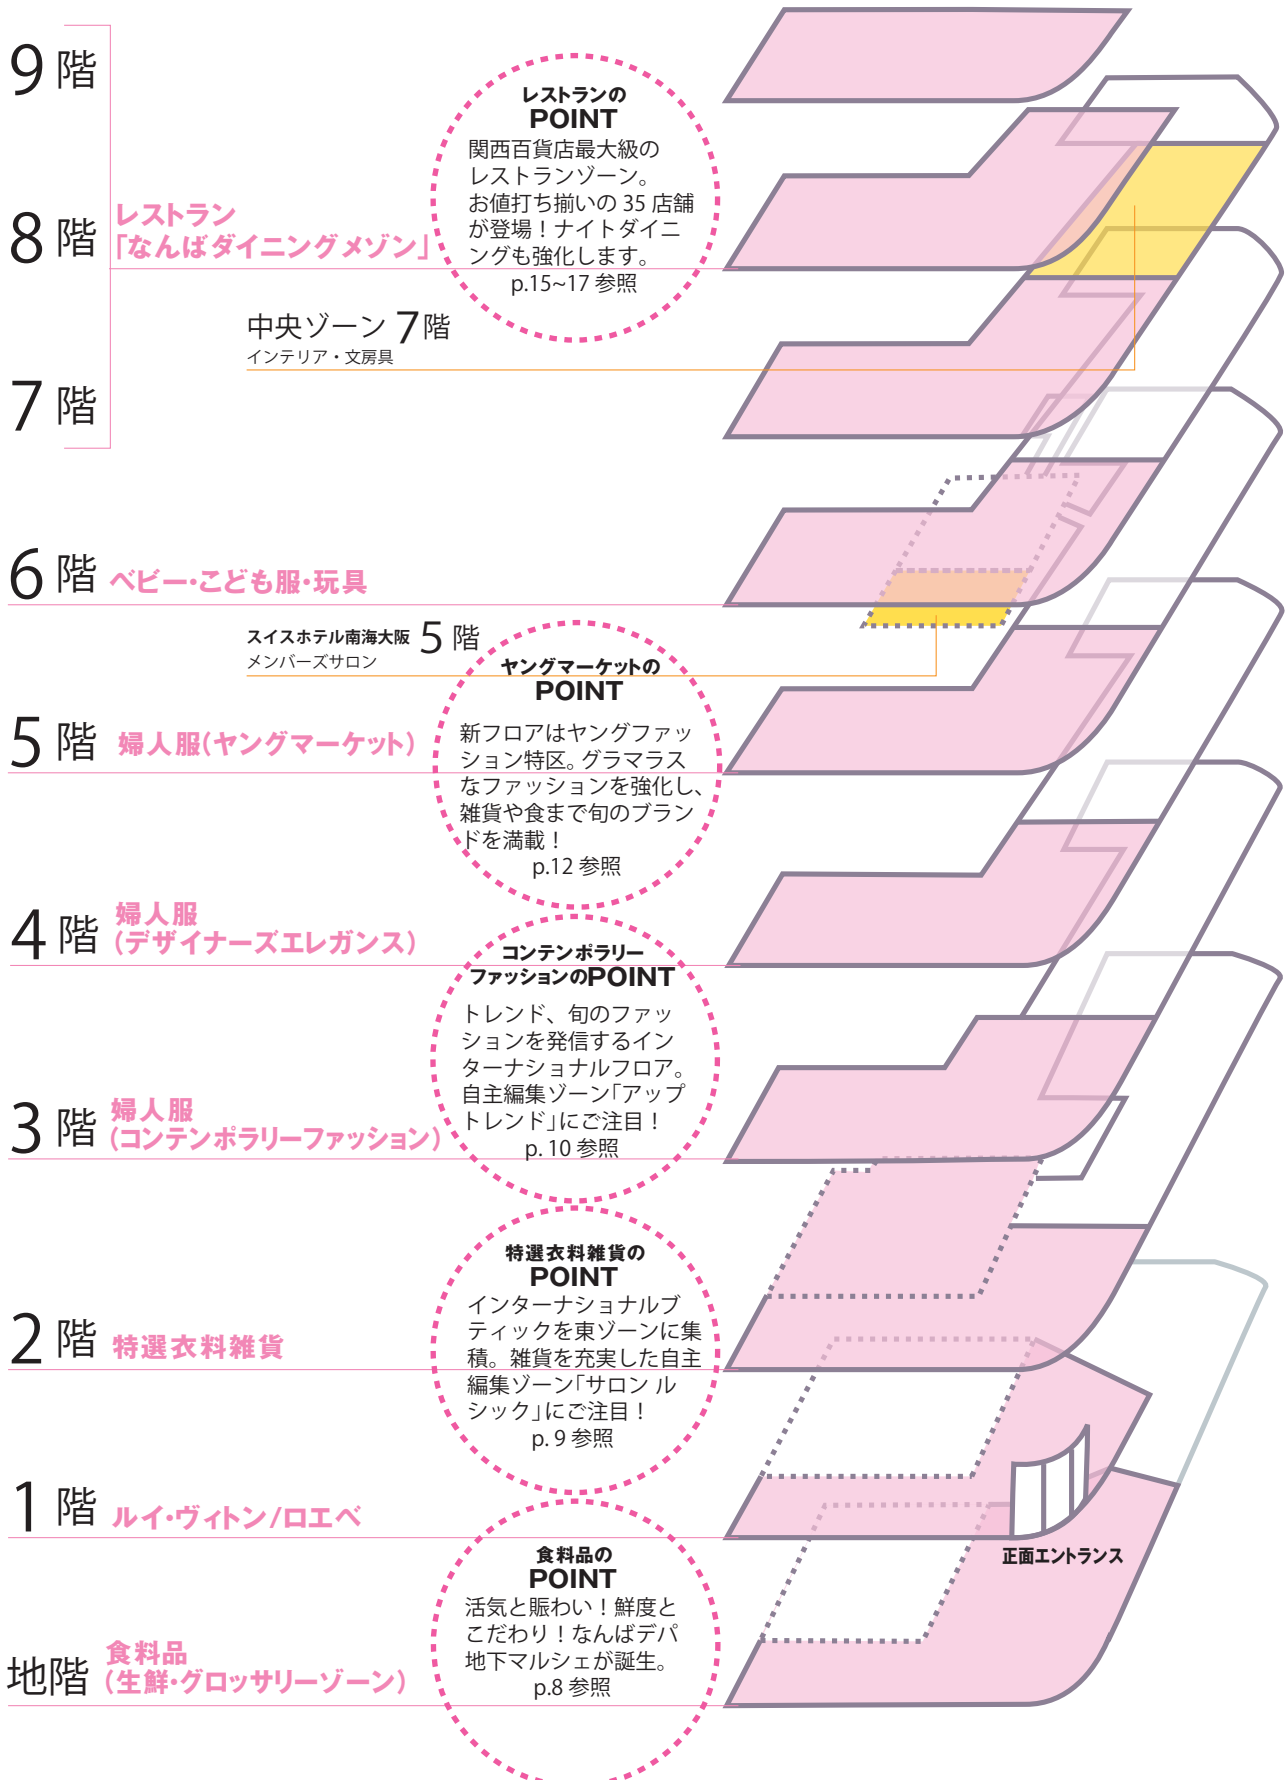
9階

8階 レストラン
「なんばダイニングメゾン」

レストランの
POINT
関西百貨店最大級のレストランゾーン。お値打ち揃いの35店舗が登場！ナイトダイニングも強化します。
p.15~17 参照

中央ゾーン 7階
インテリア・文房具

7階

6階 ベビー・こども服・玩具

スイスホテル南海大阪 5階
メンバーズサロン

ヤングマーケットの
POINT
新フロアはヤングファッション特区。グラマラスなファッションを強化し、雑貨や食まで旬のブランドを満載！
p.12 参照

5階 婦人服(ヤングマーケット)

4階 婦人服
(デザイナーズエレガンス)

コンテンポラリーファッションのPOINT
トレンド、旬のファッションを発信するインターナショナルフロア。自主編集ゾーン「アップトレンド」にご注目！
p. 10 参照

3階 婦人服
(コンテンポラリーファッション)

特選衣料雑貨の
POINT
インターナショナルブティックを東ゾーンに集積。雑貨を充実した自主編集ゾーン「サロン ル シック」にご注目！
p. 9 参照

2階 特選衣料雑貨

1階 ルイ・ヴィトン/ロエベ

正面エントランス

食料品の
POINT
活気と賑わい！鮮度とこだわり！なんばデパ地下マルシェが誕生。
p.8 参照

地階 食料品
(生鮮・グロッサリーゾーン)